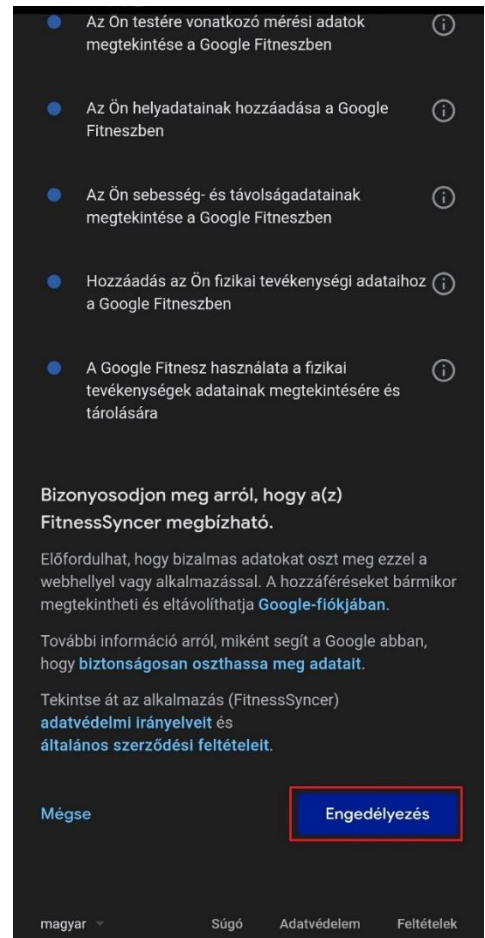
Az Ön testére vonatkozó mérési adatok megtekintése a Google Fitneszben

Az Ön helyadatainak hozzáadása a Google Fitneszben

Az Ön sebesség- és távolságadatainak megtekintése a Google Fitneszben

Hozzáadás az Ön fizikai tevékenységi adataihoz a Google Fitneszben

A Google Fitnesz használata a fizikai tevékenységek adatainak megtekintésére és tárolására

Bizonyosodjon meg arról, hogy a(z) FitnessSyncer megbízható.

Előfordulhat, hogy bizalmas adatokat oszt meg ezzel a webhellyel vagy alkalmazással. A hozzáféréseket bármikor megtekintheti és eltávolíthatja Google-fiókjában.

További információ arról, miként segít a Google abban, hogy biztonságosan oszthassa meg adatait.

Tekintse át az alkalmazás (FitnessSyncer) adatvédelmi irányelveit és általános szerződési feltételeit.

Mégse

Engedélyezés

magyar

Súgó

Adatvédelem

Feltételek